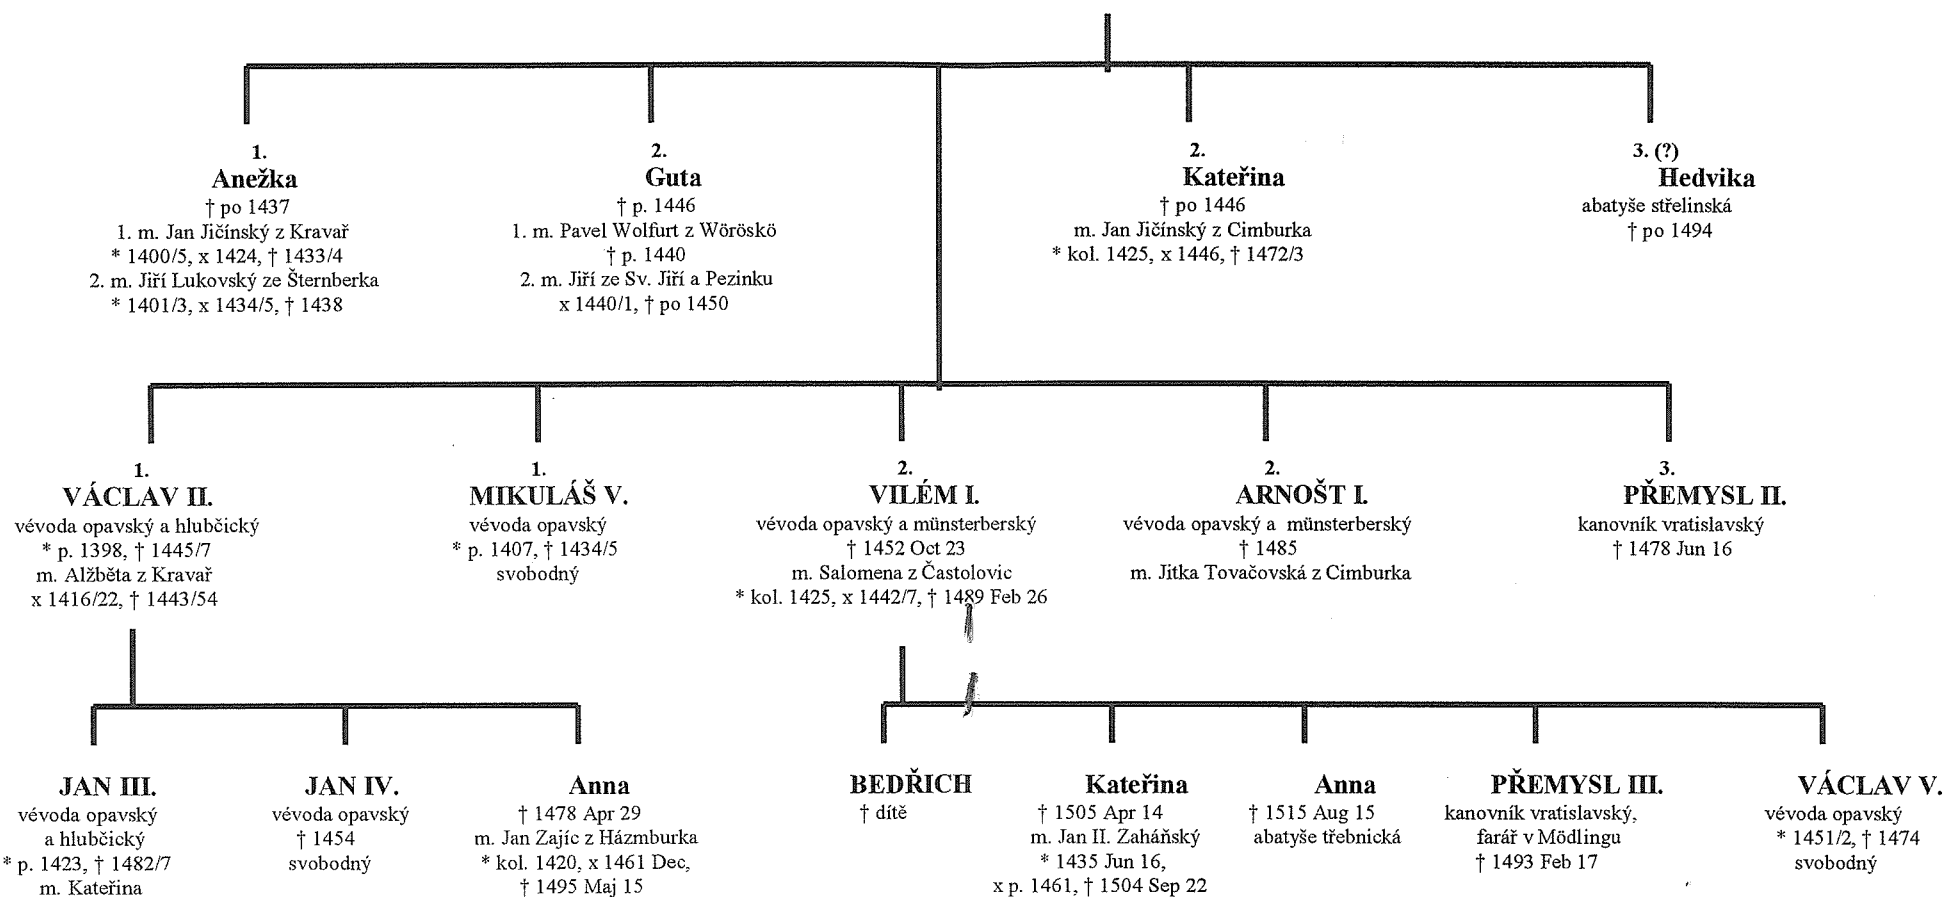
1.
Anežka
† po 1437
1. m. Jan Jičínský z Kravař
* 1400/5, x 1424, † 1433/4
2. m. Jiří Lukovský ze Šternberka
* 1401/3, x 1434/5, † 1438

2.
Guta
† p. 1446
1. m. Pavel Wolfurt z Wöröskö
† p. 1440
2. m. Jiří ze Sv. Jiří a Pezinku
x 1440/1, † po 1450

2.
Kateřina
† po 1446
m. Jan Jičínský z Cimburka
* kol. 1425, x 1446, † 1472/3

3. (?)
Hedvika
abatyše střelinská
† po 1494

1.
VÁCLAV II.
vévoda opavský a hlubčický
* p. 1398, † 1445/7
m. Alžběta z Kravař
x 1416/22, † 1443/54

1.
MIKULÁŠ V.
vévoda opavský
* p. 1407, † 1434/5
svobodný

2.
VILÉM I.
vévoda opavský a münsterberský
† 1452 Oct 23
m. Salomena z Častolovic
* kol. 1425, x 1442/7, † 1489 Feb 26

2.
ARNOŠT I.
vévoda opavský a münsterberský
† 1485
m. Jitka Tovačovská z Cimburka

3.
PŘEMYSL II.
kanovník vratislavský
† 1478 Jun 16

JAN III.
vévoda opavský
a hlubčický
* p. 1423, † 1482/7
m. Kateřina

JAN IV.
vévoda opavský
† 1454
svobodný

Anna
† 1478 Apr 29
m. Jan Zajíc z Házmburka
* kol. 1420, x 1461 Dec,
† 1495 Maj 15

BEDŘICH
† dítě

Kateřina
† 1505 Apr 14
m. Jan II. Zaháňský
* 1435 Jun 16,
x p. 1461, † 1504 Sep 22

Anna
† 1515 Aug 15
abatyše třebnická

PŘEMYSL III.
kanovník vratislavský,
farář v Mödlingu
† 1493 Feb 17

VÁCLAV V.
vévoda opavský
* 1451/2, † 1474
svobodný